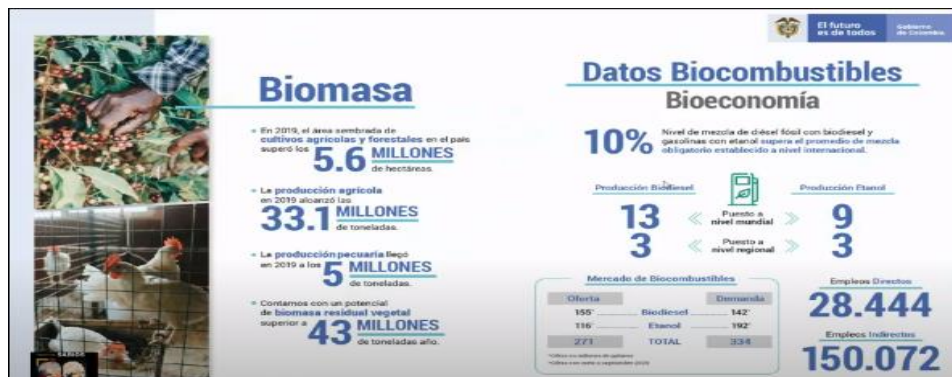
El futuro es de todos | Gobierno de Colombia

Biomasa

En 2019, el área sembrada de cultivos agrícolas y forestales en el país superó los 5.6 MILLONES de hectáreas.

La producción agrícola en 2019 alcanzó las 33.1 MILLONES de toneladas.

La producción pecuaria llegó en 2019 a los 5 MILLONES de toneladas.

Contamos con un potencial de biomasa residual vegetal superior a 43 MILLONES de toneladas año.

Datos Biocombustibles

Bioeconomía

10% Nivel de mezcla de diésel fósil con biodiesel y gasolinas con etanol supera el promedio de mezcla obligatorio establecido a nivel internacional.

Producción Biodiesel

Producción Etanol

13 Puesto a nivel mundial 9

3 Puesto a nivel regional 3

Mercado de Biocombustibles

| Oferta | | Demanda |
|---|---|---|
| 155' | Biodiesel | 142' |
| 116' | Etanol | 192' |
| 271 | TOTAL | 334 |

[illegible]
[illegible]

Empleos Directos
28.444

Empleos Indirectos
150.072